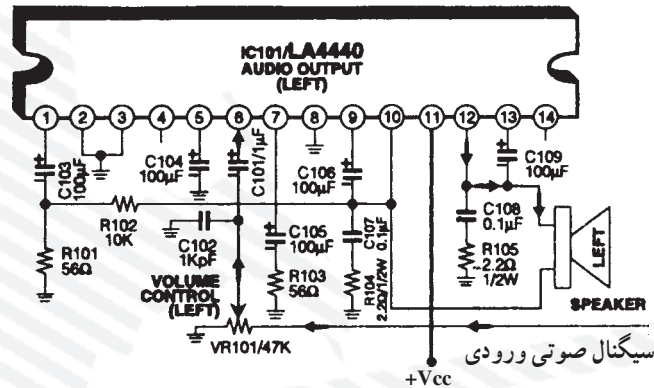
IC101/LA4440
AUDIO OUTPUT
(LEFT)

1 2 3 4 5 6 7 8 9 10 11 12 13 14

C103 100μF
C104 100μF
C101/1μF
C106 100μF
C109 100μF
R102 10K
C102 1KpF
C105 100μF
C107 0.1μF
C108 0.1μF
R101 56Ω
R103 56Ω
R104 2.2Ω/1/2W
R105 2.2Ω 1/2W
LEFT
SPEAKER
VOLUME CONTROL (LEFT)
VR101/47K
+Vcc
سیگنال صوتی ورودی